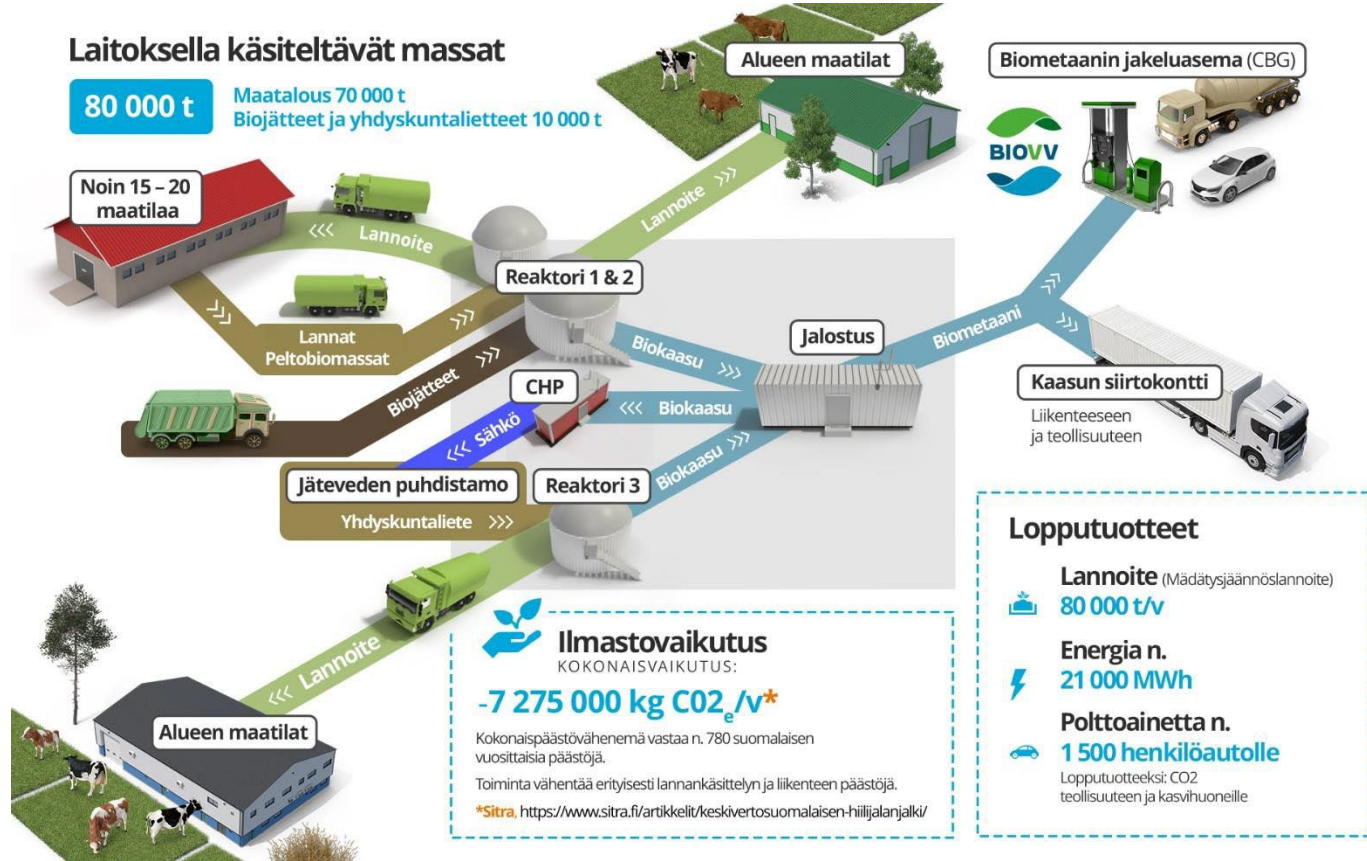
Laitoksella käsiteltävät massat

80 000 t

Maatalous 70 000 t
Biojätteet ja yhdyskuntalietteet 10 000 t

Alueen maatilat

Biometaanin jakeluasema (CBG)

BIOVV

Noin 15 – 20 maatilaa

Lannoite

Lannoite

Reaktori 1 & 2

Lannat
Peltobiomassat

Biokaasu

Jalostus

Biometaani

Kaasun siirtokontti

Liikenteeseen ja teollisuuteen

Biojätteet

CHP

Biokaasu

Sähkö

Biokaasu

Jäteveden puhdistamo

Reaktori 3

Yhdyskuntaliete

Lannoite

Alueen maatilat

Ilmastovaikutus
KOKONAISVAIKUTUS:

-7 275 000 kg C02$_e$/v*

Kokonaispäästövähenemä vastaa n. 780 suomalaisen vuosittaisia päästöjä.

Toiminta vähentää erityisesti lannankäsittelyn ja liikenteen päästöjä.

*Sitra, https://www.sitra.fi/artikkelit/keskivertosuomalaisen-hiilijalanjalki/

Lopputuotteet

Lannoite (Mädätysjäännöslannoite)
80 000 t/v

Energia n.
21 000 MWh

Polttoainetta n.
1 500 henkilöautolle

Lopputuotteeksi: CO2 teollisuuteen ja kasvihuoneille